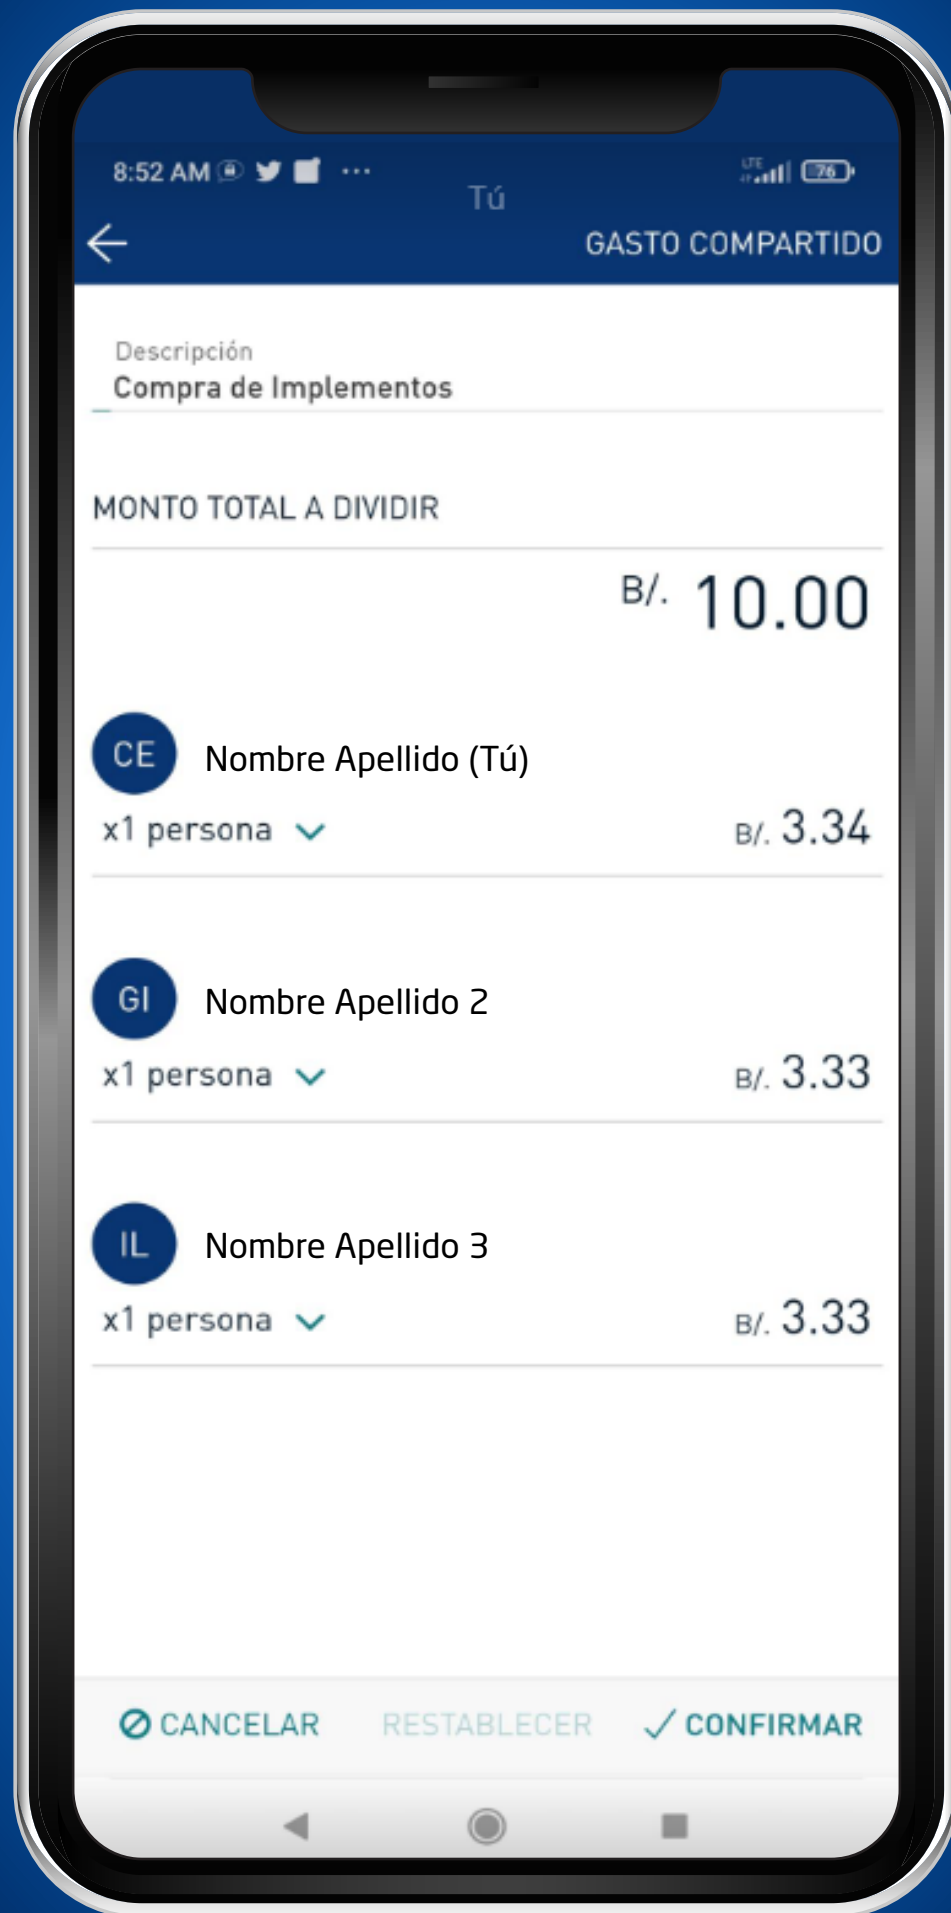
8:52 AM

Tú

GASTO COMPARTIDO

Descripción
Compra de Implementos

MONTO TOTAL A DIVIDIR

B/. 10.00

CE Nombre Apellido (Tú)
x1 persona
B/. 3.34

GI Nombre Apellido 2
x1 persona
B/. 3.33

IL Nombre Apellido 3
x1 persona
B/. 3.33

CANCELAR RESTABLECER CONFIRMAR